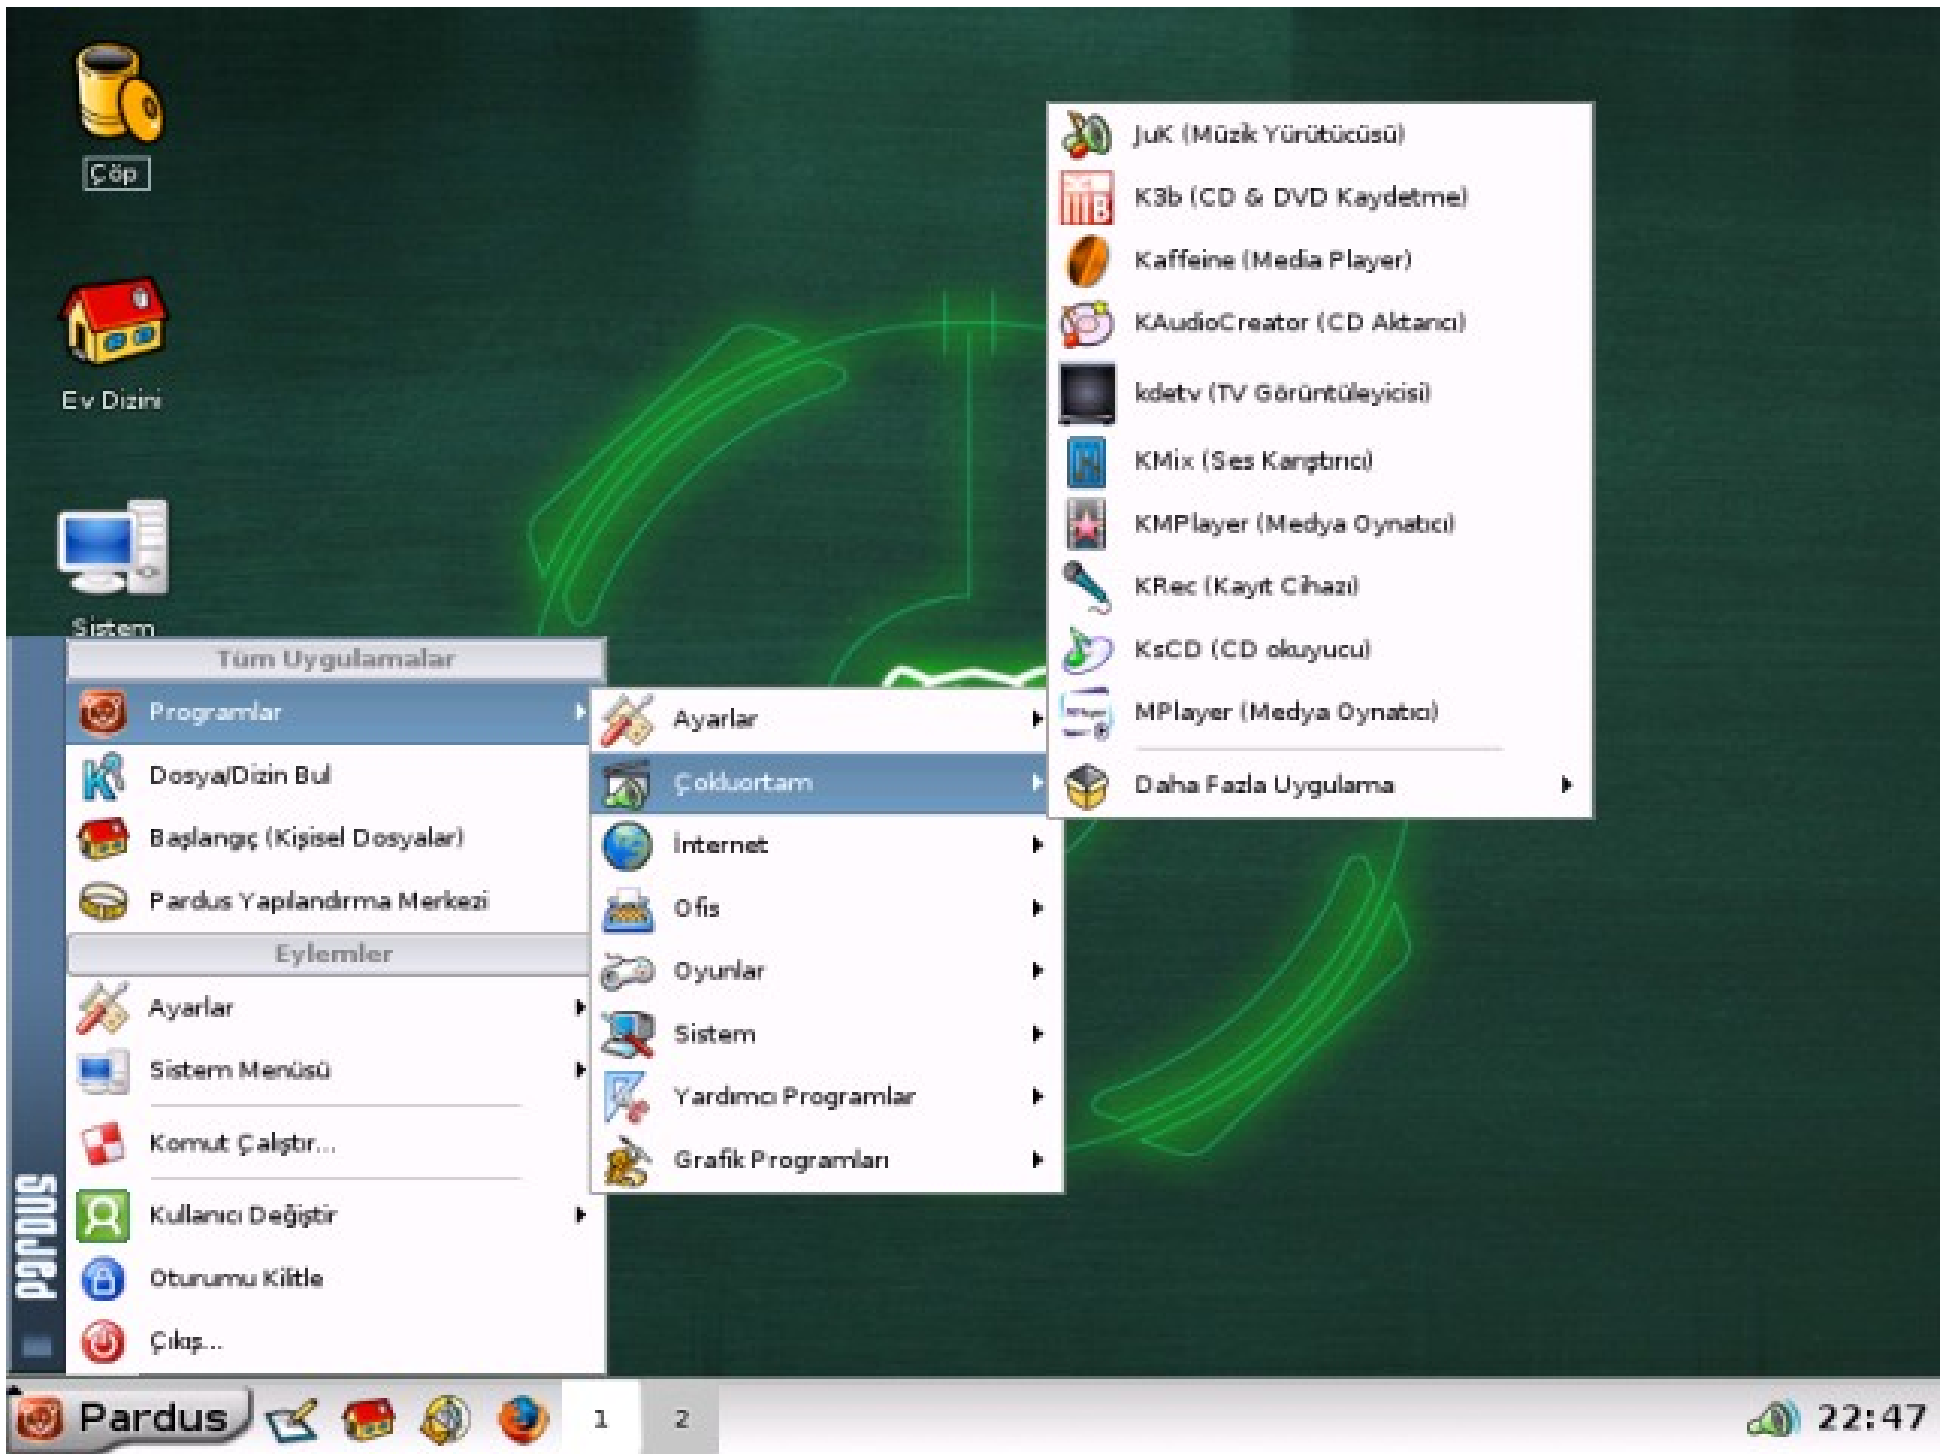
Çöp

Ev Dizini

Sistem

Tüm Uygulamalar
Programlar
Dosya/Dizin Bul
Başlangıç (Kişisel Dosyalar)
Pardus Yapılandırma Merkezi
Eylemler
Ayarlar
Sistem Menüsü
Komut Çalıştır...
Kullanıcı Değiştir
Oturumu Kilitle
Çıkış...

pardus

Ayarlar
Çokluortam
İnternet
Ofis
Oyunlar
Sistem
Yardımcı Programlar
Grafik Programları

JuK (Müzik Yürütücüsü)
K3b (CD & DVD Kaydetme)
Kaffeine (Media Player)
KAudioCreator (CD Aktarıcı)
kdetv (TV Görüntüleyicisi)
KMix (Ses Karıştırıcı)
KMPlayer (Medya Oynatıcı)
KRec (Kayıt Cihazı)
KsCD (CD okuyucu)
MPlayer (Medya Oynatıcı)
Daha Fazla Uygulama

Pardus
1
2
22:47